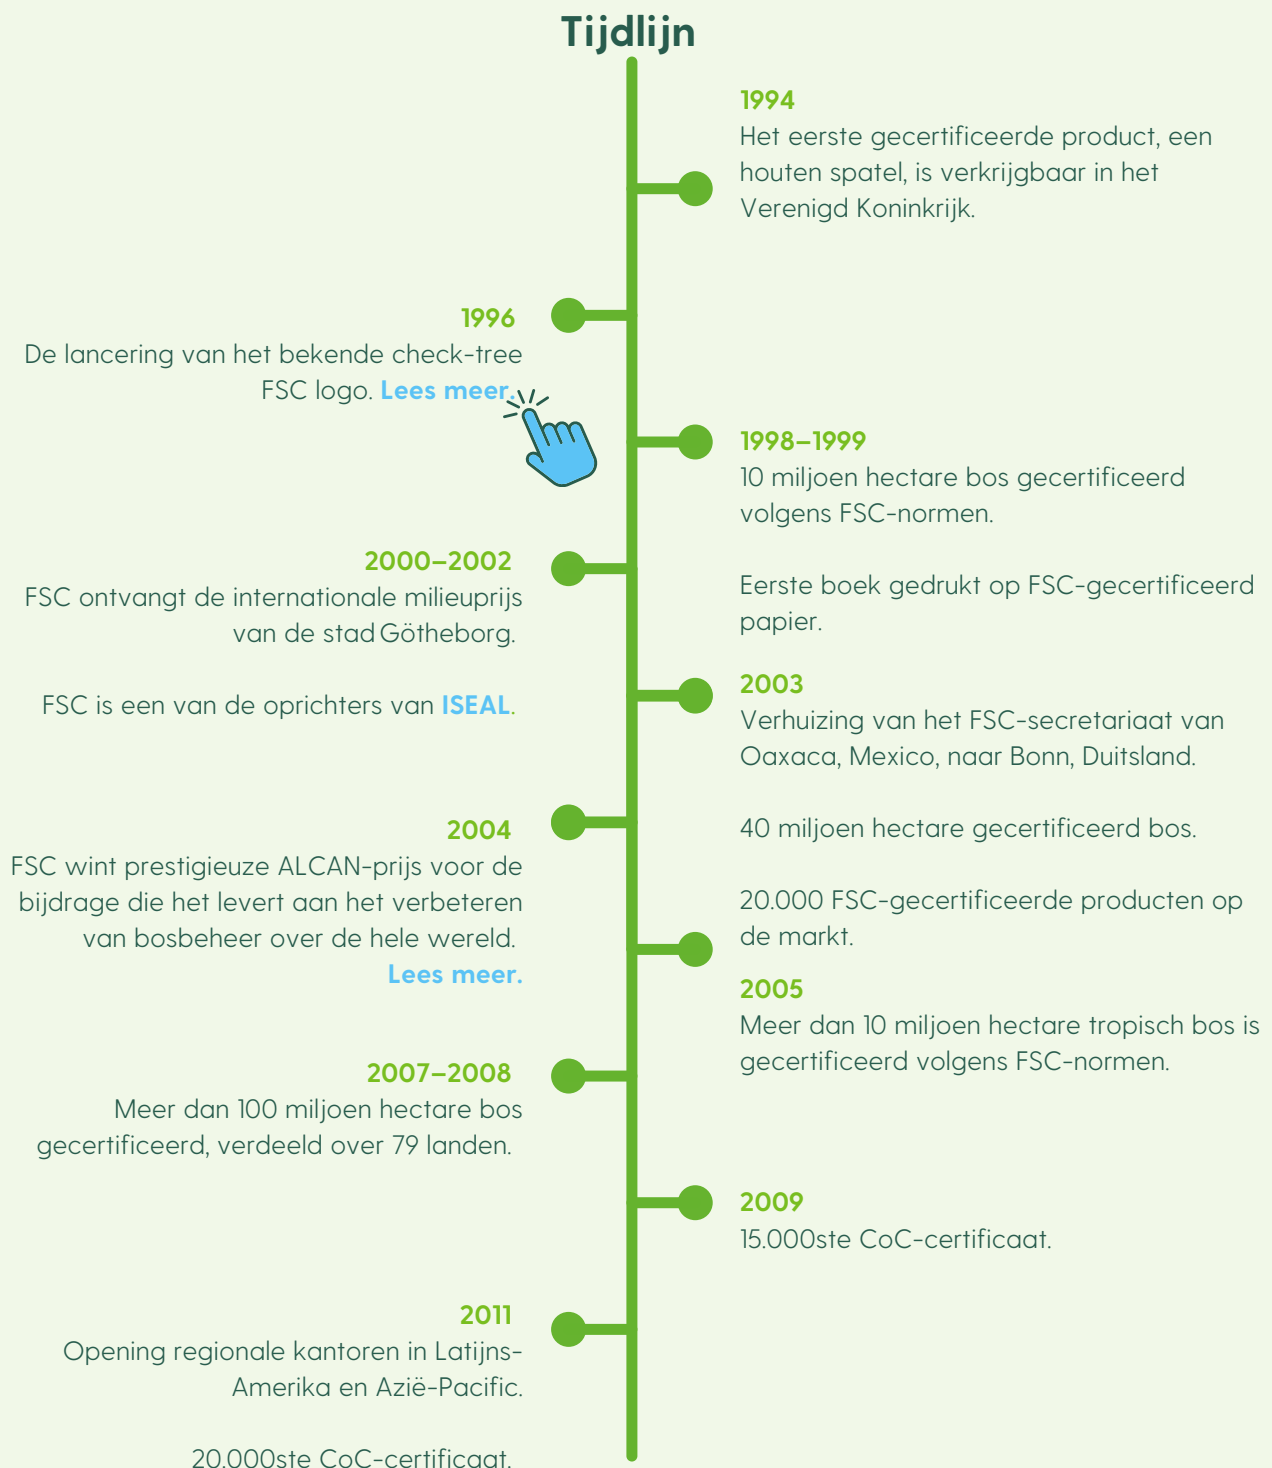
Tijdlijn

1994
Het eerste gecertificeerde product, een houten spatel, is verkrijgbaar in het Verenigd Koninkrijk.

1996
De lancering van het bekende check-tree FSC logo. Lees meer.

1998–1999
10 miljoen hectare bos gecertificeerd volgens FSC-normen.

Eerste boek gedrukt op FSC-gecertificeerd papier.

2000–2002
FSC ontvangt de internationale milieuprijs van de stad Götheborg.

FSC is een van de oprichters van ISEAL.

2003
Verhuizing van het FSC-secretariaat van Oaxaca, Mexico, naar Bonn, Duitsland.

40 miljoen hectare gecertificeerd bos.

20.000 FSC-gecertificeerde producten op de markt.

2004
FSC wint prestigieuze ALCAN-prijs voor de bijdrage die het levert aan het verbeteren van bosbeheer over de hele wereld.
Lees meer.

2005
Meer dan 10 miljoen hectare tropisch bos is gecertificeerd volgens FSC-normen.

2007–2008
Meer dan 100 miljoen hectare bos gecertificeerd, verdeeld over 79 landen.

2009
15.000ste CoC-certificaat.

2011
Opening regionale kantoren in Latijns-Amerika en Azië-Pacific.

20.000ste CoC-certificaat.